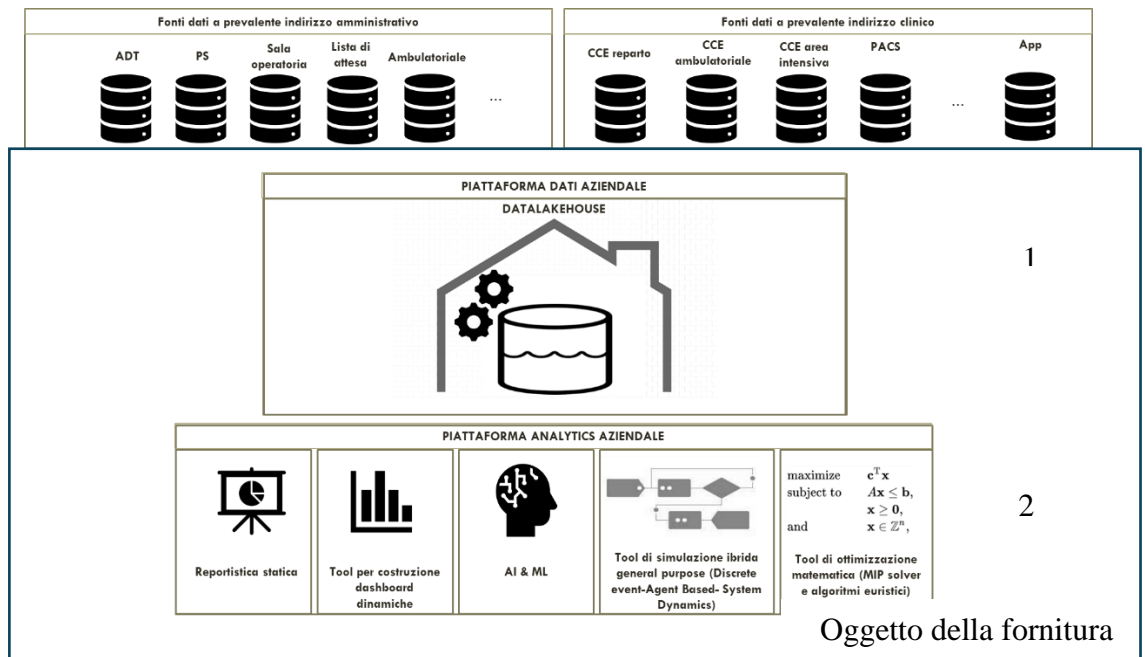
Fonti dati a prevalente indirizzo amministrativo

ADT

PS

Sala operatoria

Lista di attesa

Ambulatoriale

...

Fonti dati a prevalente indirizzo clinico

CCE reparto

CCE ambulatoriale

CCE area intensiva

PACS

...

App

PIATTAFORMA DATI AZIENDALE

DATALAKEHOUSE

1

PIATTAFORMA ANALYTICS AZIENDALE

Reportistica statica

Tool per costruzione dashboard dinamiche

AI & ML

Tool di simulazione ibrida general purpose (Discrete event-Agent Based- System Dynamics)

maximize $\mathbf{c}^{\mathrm{T}}\mathbf{x}$
subject to $A\mathbf{x} \leq \mathbf{b}$,
$\mathbf{x} \geq \mathbf{0}$,
and $\mathbf{x} \in \mathbb{Z}^n$,

Tool di ottimizzazione matematica (MIP solver e algoritmi euristici)

2

Oggetto della fornitura